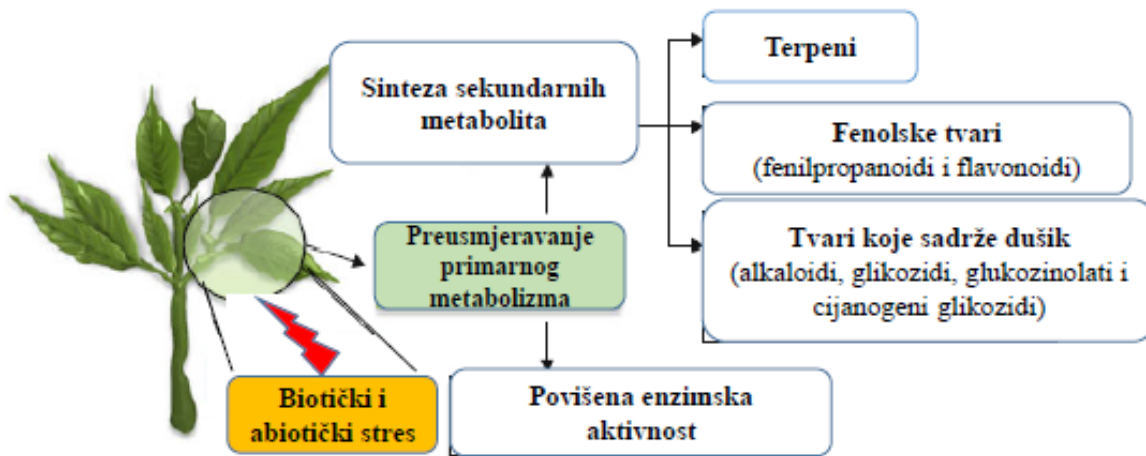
Sinteza sekundarnih metabolita

Terpeni

Fenolske tvari
(fenilpropanoidi i flavonoidi)

Tvari koje sadrže dušik
(alkaloidi, glikozidi, glukozinolati i cijanogeni glikozidi)

Preusmjeravanje primarnog metabolizma

Povišena enzimska aktivnost

Biotički i abiotički stres